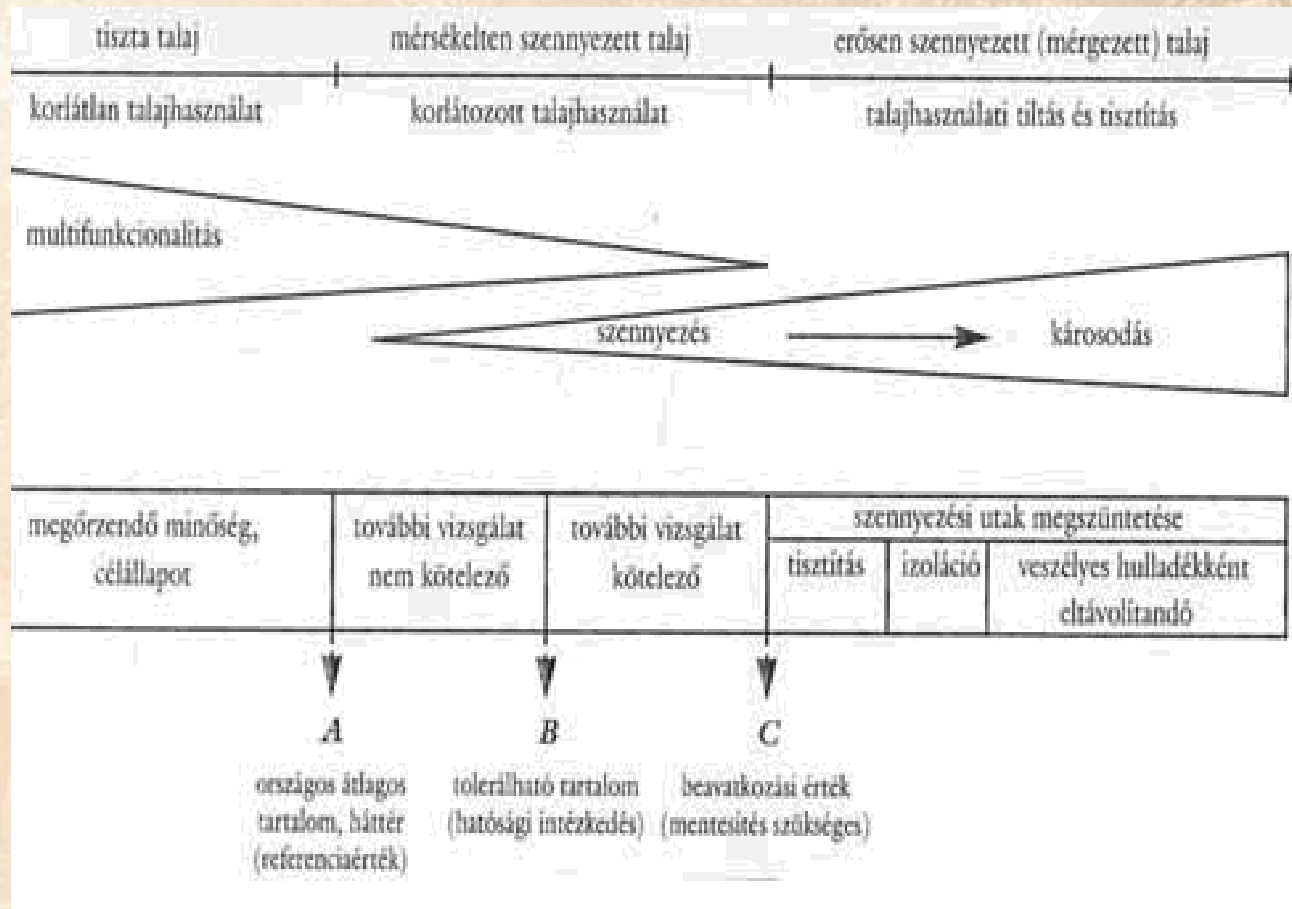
tiszta talaj | mérsékelten szennyezett talaj | erősen szennyezett (mérgezett) talaj

korlátlan talajhasználat | korlátozott talajhasználat | talajhasználati tiltás és tisztítás

multifunkcionalitás

szennyezés → károsodás

| megőrzendő minőség, célállapot | további vizsgálat nem kötelező | további vizsgálat kötelező | szennyezési utak megszüntetése: tisztítás | izoláció | veszélyes hulladékként eltávolítandó |
|---|---|---|---|---|---|

A
országos átlagos tartalom, háttér (referenciaérték)

B
tolerálható tartalom (hatósági intézkedés)

C
beavatkozási érték (mentesítés szükséges)